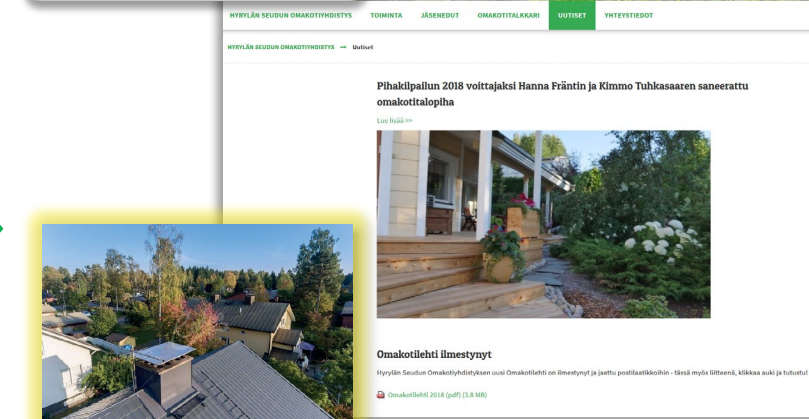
HYRYLÄN SEUDUN OMAKOTIYHDISTYS TOIMINTA JÄSENEDUT OMAKOTITALKKARI UUTISET YHTEYSTIEDOT

HYRYLÄN SEUDUN OMAKOTIYHDISTYS → Uutiset

Pihakilpailun 2018 voittajaksi Hanna Fräntin ja Kimmo Tuhkasaaren saneerattu omakotitalopiha

Lue lisää >>

Omakotilehti ilmestynyt

Hyrylän Seudun Omakotiyhdistyksen uusi Omakotilehti on ilmestynyt ja jaettu postilaatikkoihin - tässä myös liitteenä, klikkaa auki ja tutustu!

Omakotilehti 2018 (pdf) (3.8 MB)